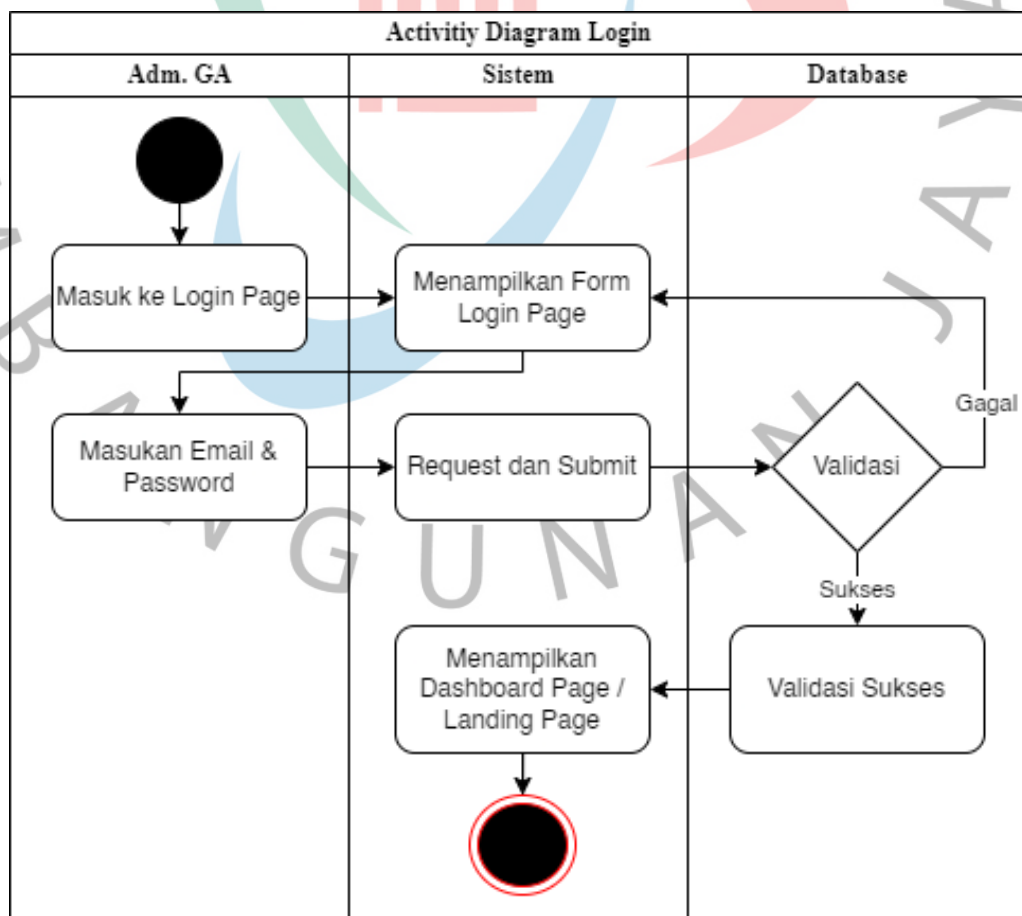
Activitiy Diagram Login

| Adm. GA | Sistem | Database |
|---|---|---|

Masuk ke Login Page

Menampilkan Form Login Page

Masukan Email & Password

Request dan Submit

Validasi

Gagal

Sukses

Validasi Sukses

Menampilkan Dashboard Page / Landing Page